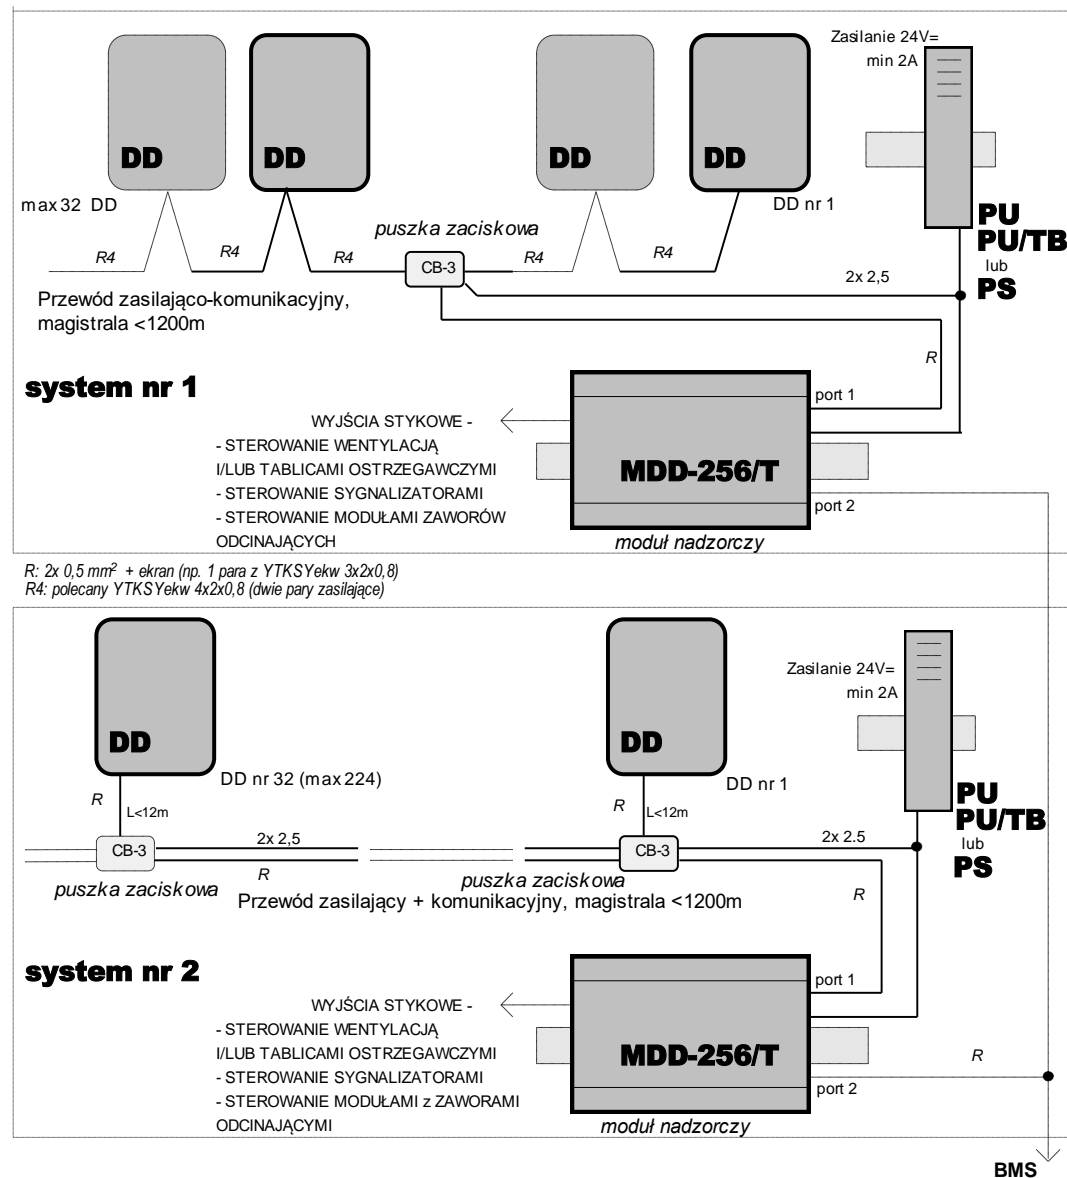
Zasilanie 24V=
min 2A

DD DD DD DD

max 32 DD

DD nr 1

puszka zaciskowa

PU
PU/TB
lub
PS

R4 R4 R4 CB-3 R4 R4

2x 2,5

Przewód zasilająco-komunikacyjny, magistrala <1200m

R

system nr 1

port 1

WYJŚCIA STYKOWE -
- STEROWANIE WENTYLACJĄ
I/LUB TABLICAMI OSTRZEGAWCZYMI
- STEROWANIE SYGNALIZATORAMI
- STEROWANIE MODUŁAMI ZAWORÓW ODCINAJĄCYCH

MDD-256/T

port 2

moduł nadzorczy

R: 2x 0,5 mm$^2$ + ekran (np. 1 para z YTKSYekw 3x2x0,8)
R4: polecany YTKSYekw 4x2x0,8 (dwie pary zasilające)

DD DD

Zasilanie 24V=
min 2A

DD nr 32 (max 224)

DD nr 1

R L<12m

R L<12m

PU
PU/TB
lub
PS

CB-3 2x 2,5 CB-3 2x 2.5

R

puszka zaciskowa

puszka zaciskowa

Przewód zasilający + komunikacyjny, magistrala <1200m

R

system nr 2

port 1

WYJŚCIA STYKOWE -
- STEROWANIE WENTYLACJĄ
I/LUB TABLICAMI OSTRZEGAWCZYMI
- STEROWANIE SYGNALIZATORAMI
- STEROWANIE MODUŁAMI z ZAWORAMI ODCINAJĄCYMI

MDD-256/T

R

port 2

moduł nadzorczy

BMS